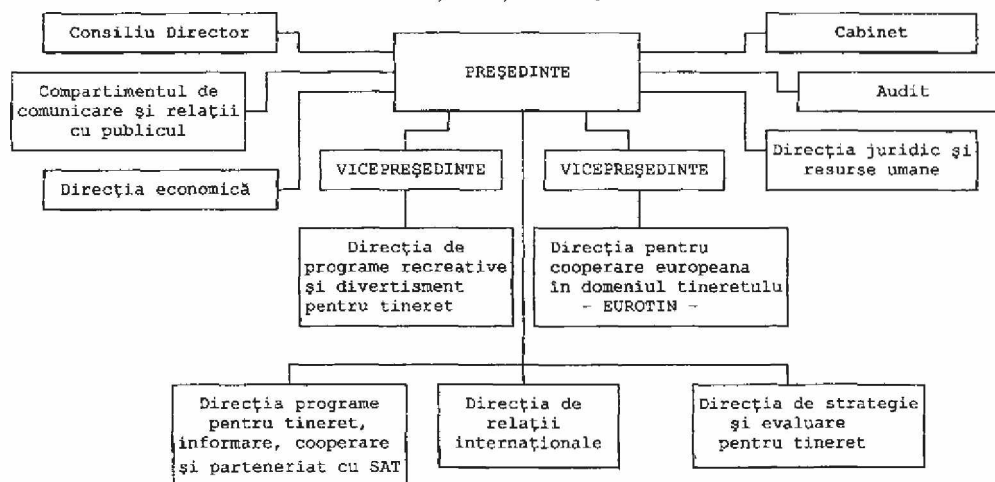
Consiliu Director

Compartimentul de comunicare şi relaţii cu publicul

Direcţia economică

PREŞEDINTE

Cabinet

Audit

Direcţia juridic şi resurse umane

VICEPREŞEDINTE

VICEPREŞEDINTE

Direcţia de programe recreative şi divertisment pentru tineret

Direcţia pentru cooperare europeana în domeniul tineretului - EUROTIN -

Direcţia programe pentru tineret, informare, cooperare şi parteneriat cu SAT

Direcţia de relaţii internaţionale

Direcţia de strategie şi evaluare pentru tineret